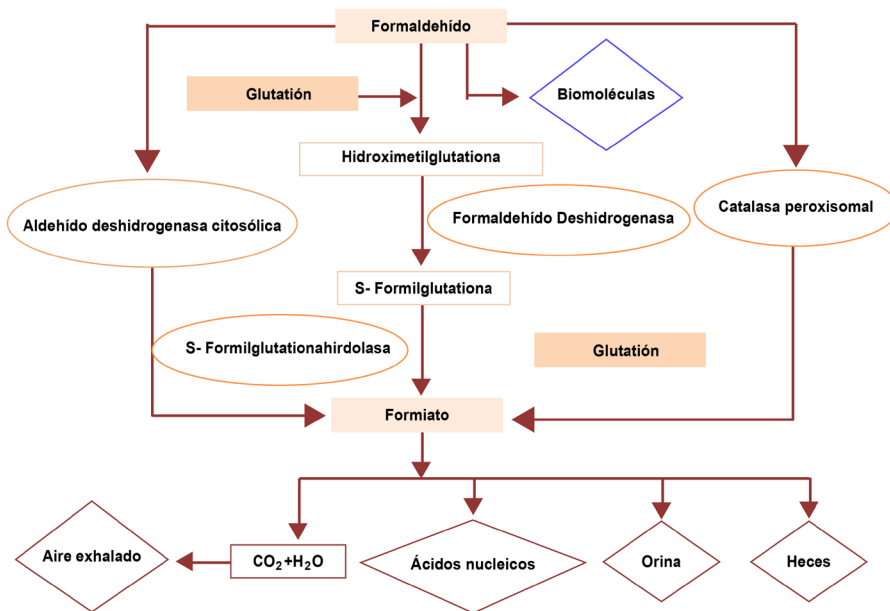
Formaldehído

Glutatión

Biomoléculas

Hidroximetilglutationa

Aldehído deshidrogenasa citosólica

Formaldehído Deshidrogenasa

Catalasa peroxisomal

S- Formilglutationa

S- Formilglutationahirdolasa

Glutatión

Formiato

Aire exhalado

$CO_2+H_2O$

Ácidos nucleicos

Orina

Heces